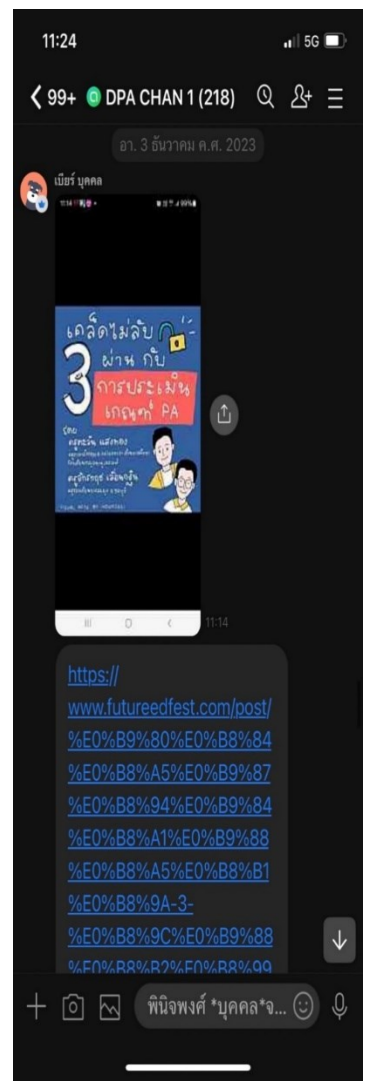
11:24

5G

99+ DPA CHAN 1 (218)

อา. 3 ธันวาคม ค.ศ. 2023

เบียร์ บุคคล

เคล็ดไม่ลับ 3 ผ่าน กับ การประเมิน เกณฑ์ PA

โดย ครูทะวัน แสงทอง

ครูนักปราชญ์ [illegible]

11:14

https://www.futureedfest.com/post/%E0%B9%80%E0%B8%84%E0%B8%A5%E0%B9%87%E0%B8%94%E0%B9%84%E0%B8%A1%E0%B9%88%E0%B8%A5%E0%B8%B1%E0%B8%9A-3-%E0%B8%9C%E0%B9%88%E0%B8%B2%E0%B8%99

พินิจพงศ์ *บุคคล*จ...